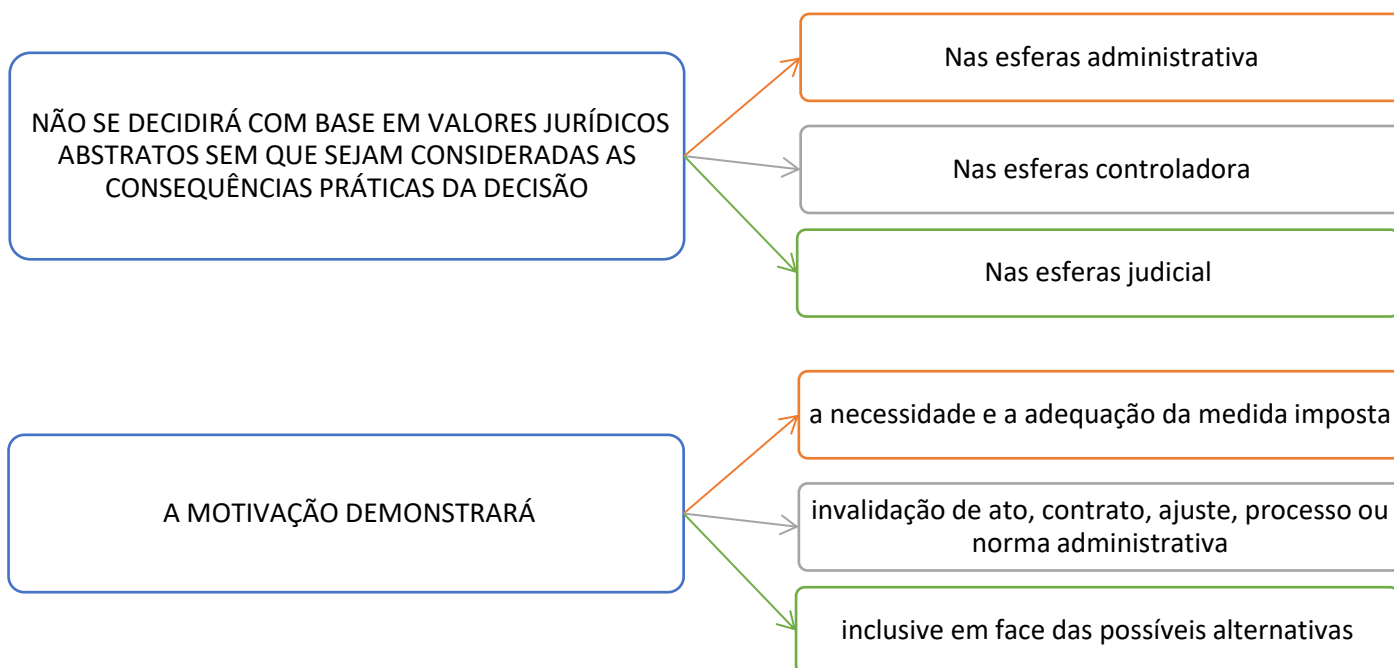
NÃO SE DECIDIRÁ COM BASE EM VALORES JURÍDICOS ABSTRATOS SEM QUE SEJAM CONSIDERADAS AS CONSEQUÊNCIAS PRÁTICAS DA DECISÃO

Nas esferas administrativa

Nas esferas controladora

Nas esferas judicial

A MOTIVAÇÃO DEMONSTRARÁ

a necessidade e a adequação da medida imposta

invalidação de ato, contrato, ajuste, processo ou norma administrativa

inclusive em face das possíveis alternativas